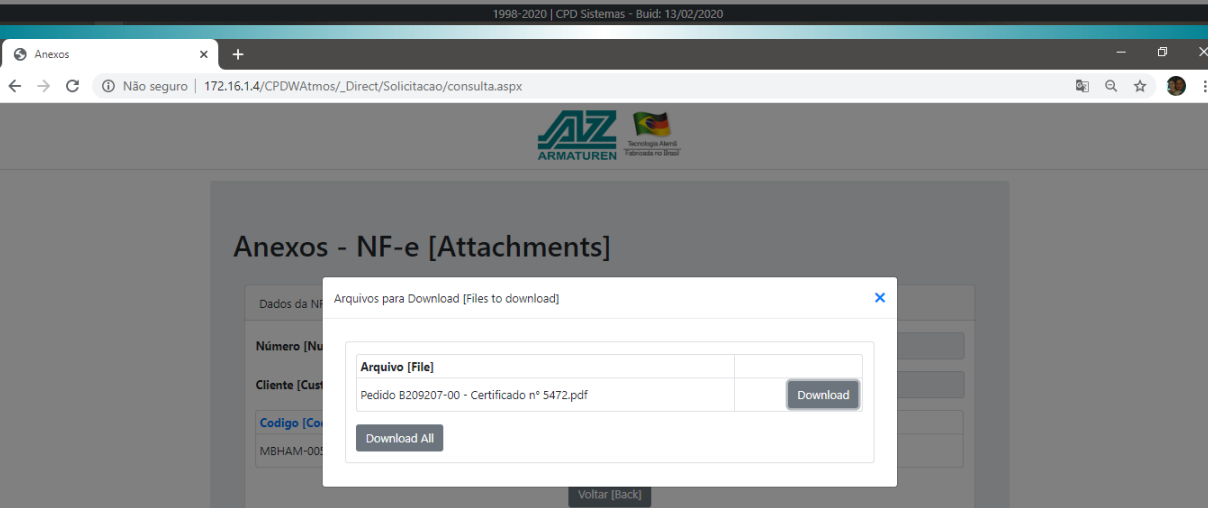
1998-2020 | CPD Sistemas - Buid: 13/02/2020

Anexos

Não seguro | 172.16.1.4/CPDWAtmos/_Direct/Solicitacao/consulta.aspx

AZ ARMATUREN

Tecnologia Alemã Fabricada no Brasil

Anexos - NF-e [Attachments]

Dados da NF

Número [Nu

Cliente [Cust

Codigo [Co

MBHAM-005

Arquivos para Download [Files to download]

| Arquivo [File] | |
|---|---|
| Pedido B209207-00 - Certificado nº 5472.pdf | Download |

Download All

Voltar [Back]